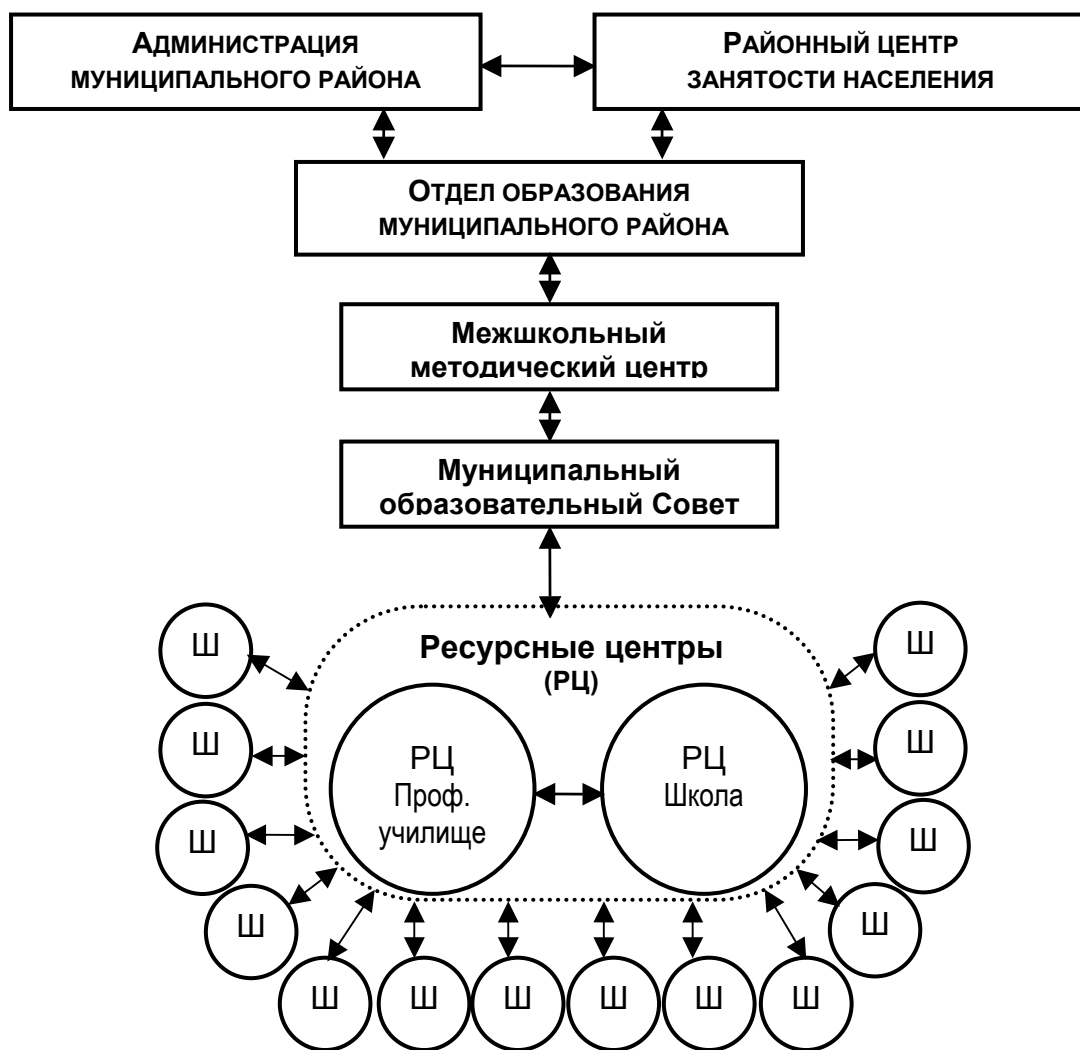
Администрация муниципального района

Районный центр занятости населения

Отдел образования муниципального района

Межшкольный методический центр

Муниципальный образовательный Совет

Ш

Ш

Ш

Ш

Ресурсные центры (РЦ)

РЦ Проф. училище

РЦ Школа

Ш

Ш

Ш

Ш

Ш

Ш

Ш

Ш

Ш

Ш